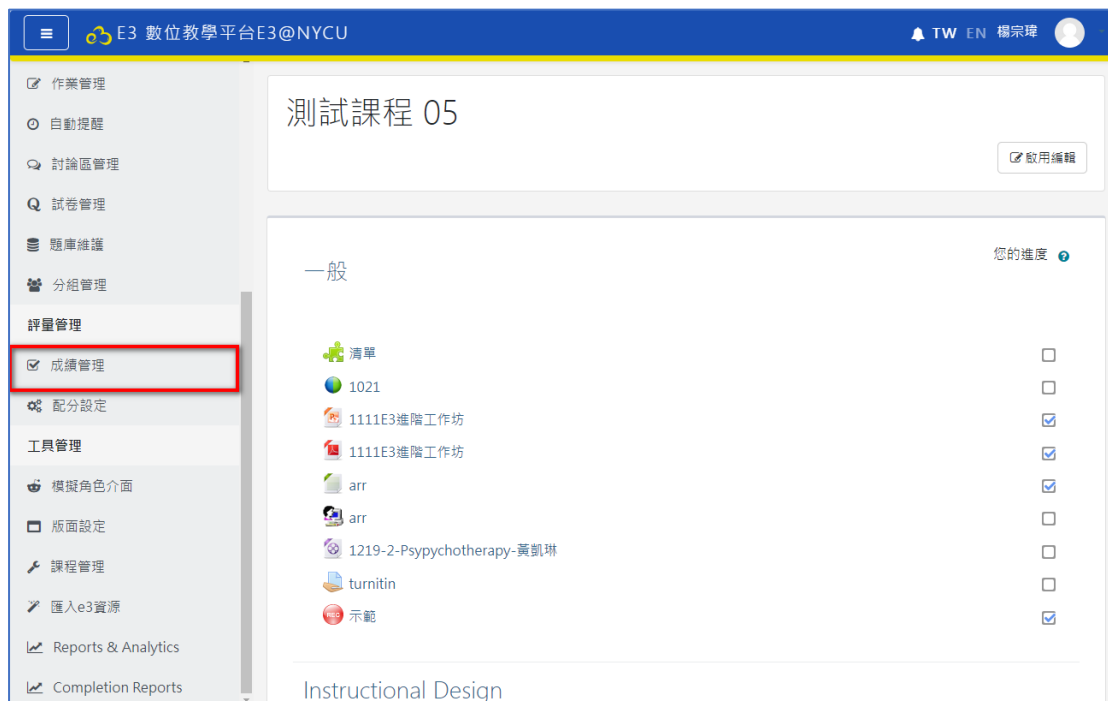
E3 數位教學平台E3@NYCU

TW EN 楊宗瑋

作業管理
自動提醒
討論區管理
試卷管理
題庫維護
分組管理
評量管理
成績管理
配分設定
工具管理
模擬角色介面
版面設定
課程管理
匯入e3資源
Reports & Analytics
Completion Reports

測試課程 05

啟用編輯

一般

您的進度

清單
1021
1111E3進階工作坊
1111E3進階工作坊
arr
arr
1219-2-Psypychotherapy-黃凱琳
turnitin
示範

Instructional Design